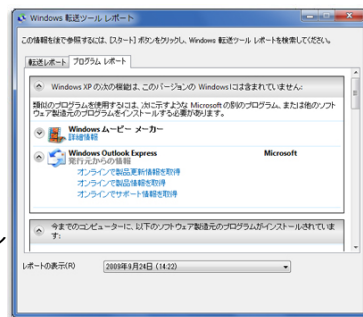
Windows 転送ツール レポート

この情報を後で参照するには、[スタート] ボタンをクリックし、Windows 転送ツール レポートを検索してください。

転送レポート　プログラム レポート

Windows XP の次の機能は、このバージョンの Windows には含まれていません:

類似のプログラムを使用するには、次に示すような Microsoft の別のプログラム、または他のソフトウェア製造元のプログラムをインストールする必要があります。

Windows ムービー メーカー
詳細情報

Windows Outlook Express
発行元からの情報
オンラインで製品更新情報を取得
オンラインで製品情報を取得
オンラインでサポート情報を取得

Microsoft

今までのコンピューターに、以下のソフトウェア製造元のプログラムがインストールされています:

レポートの表示(R)　2009年9月24日 (14:22)